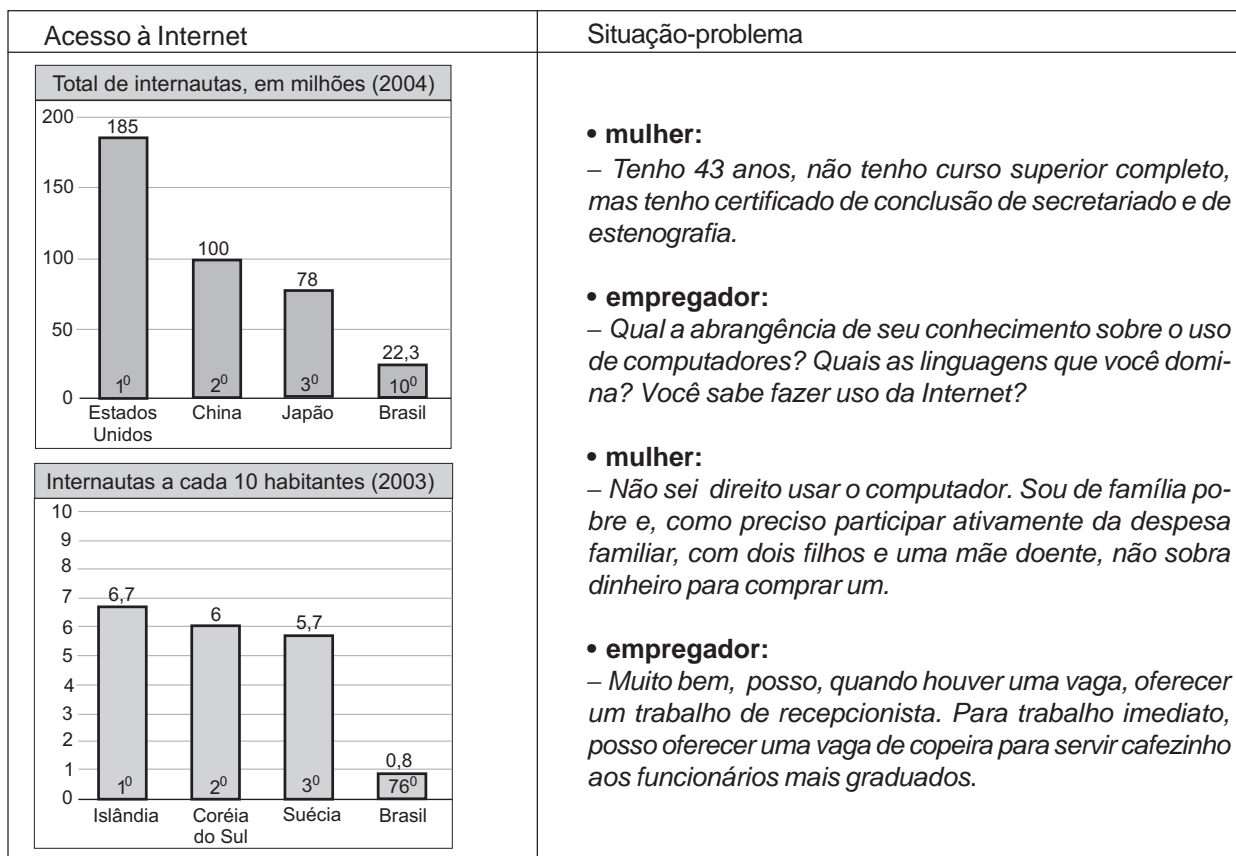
| Acesso à Internet | Situação-problema |
|---|---|

Total de internautas, em milhões (2004)

200
150
100
50
0

185 — $1^0$ — Estados Unidos
100 — $2^0$ — China
78 — $3^0$ — Japão
22,3 — $10^0$ — Brasil

Internautas a cada 10 habitantes (2003)

10
9
8
7
6
5
4
3
2
1
0

6,7 — $1^0$ — Islândia
6 — $2^0$ — Coréia do Sul
5,7 — $3^0$ — Suécia
0,8 — $76^0$ — Brasil

• **mulher:**
– *Tenho 43 anos, não tenho curso superior completo, mas tenho certificado de conclusão de secretariado e de estenografia.*

• **empregador:**
– *Qual a abrangência de seu conhecimento sobre o uso de computadores? Quais as linguagens que você domina? Você sabe fazer uso da Internet?*

• **mulher:**
– *Não sei direito usar o computador. Sou de família pobre e, como preciso participar ativamente da despesa familiar, com dois filhos e uma mãe doente, não sobra dinheiro para comprar um.*

• **empregador:**
– *Muito bem, posso, quando houver uma vaga, oferecer um trabalho de recepcionista. Para trabalho imediato, posso oferecer uma vaga de copeira para servir cafezinho aos funcionários mais graduados.*